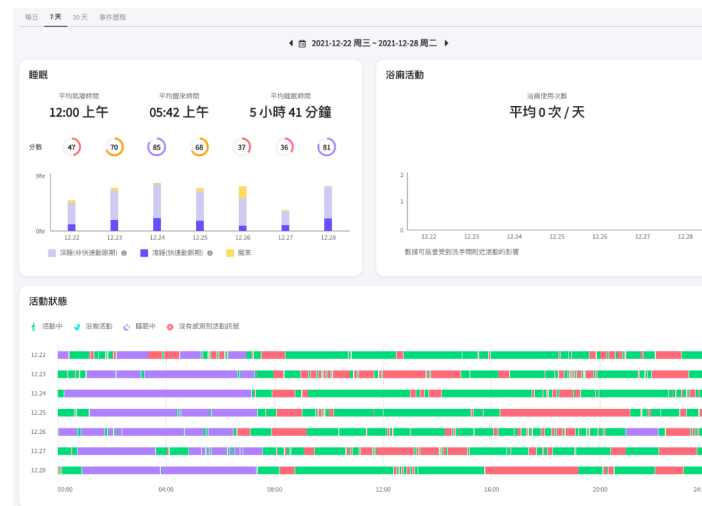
每日 7天 30天 事件歷程

2021-12-22 周三 ~ 2021-12-28 周二

睡眠

平均就寢時間
12:00 上午

平均醒來時間
05:42 上午

平均睡眠時間
5 小時 41 分鐘

分數 47 70 85 68 37 36 81

9hr
0hr
12.22 12.23 12.24 12.25 12.26 12.27 12.28

深睡(非快速動眼期) 淺睡(快速動眼期) 醒來

浴廁活動

浴廁使用次數
平均 0 次 / 天

2
1
0
12.22 12.23 12.24 12.25 12.26 12.27 12.28

數據可能會受到洗手間附近活動的影響

活動狀態

活動中 浴廁活動 睡眠中 沒有感測到活動訊號

12.22
12.23
12.24
12.25
12.26
12.27
12.28

00:00 04:00 08:00 12:00 16:00 20:00 24: